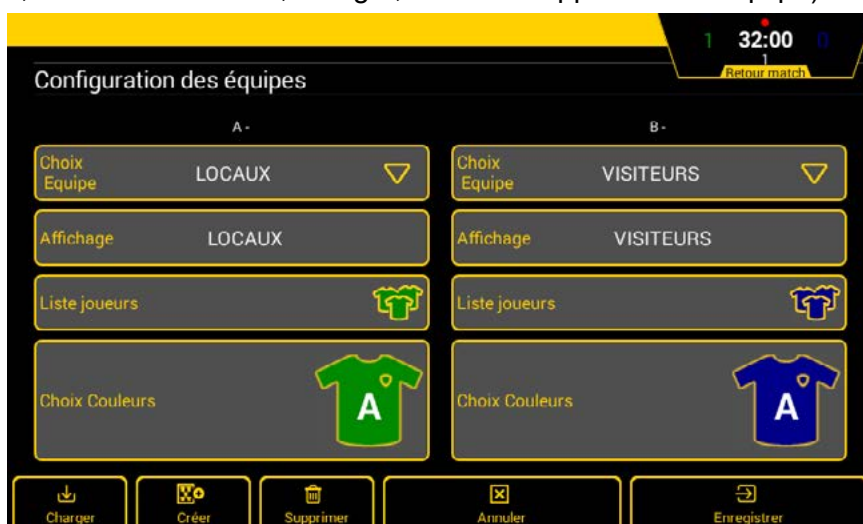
1 32:00 0
1
Retour match

Configuration des équipes

A -

Choix Equipe LOCAUX

Affichage LOCAUX

Liste joueurs

Choix Couleurs A

B -

Choix Equipe VISITEURS

Affichage VISITEURS

Liste joueurs

Choix Couleurs A

Charger
Créer
Supprimer
Annuler
Enregistrer